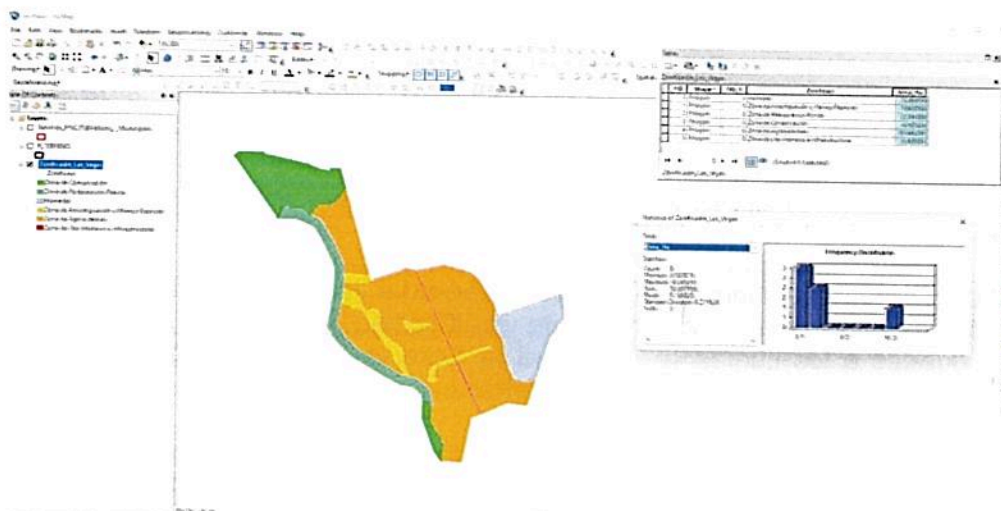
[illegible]

File Edit View Bookmarks Insert Selection Geoprocessing Customize Windows Help

Table

Zonificacion_Las_Vegas

| FID | Shape | FID_1 | Zonificacio | Area_Ha |
|---|---|---|---|---|
| 0 | Polygon | 1 | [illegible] | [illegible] |
| 1 | Polygon | 2 | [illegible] | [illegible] |
| 2 | Polygon | 3 | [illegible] | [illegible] |
| 3 | Polygon | 4 | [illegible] | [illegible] |
| 4 | Polygon | 5 | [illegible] | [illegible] |
| 5 | Polygon | 6 | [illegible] | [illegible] |

(0 out of 6 Selected)

Zonificacion_Las_Vegas

Table Of Contents

Layers

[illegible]

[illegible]

Zonificacion_Las_Vegas

Zonificacio

Zona de Conservacion

Zona de Recuperacion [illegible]

Humedal

Zona de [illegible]

Zona de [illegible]

Zona de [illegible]

Statistics of Zonificacion_Las_Vegas

Field

Area_Ha

Statistics:

Count: 6
Minimum: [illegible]
Maximum: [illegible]
Sum: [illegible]
Mean: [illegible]
Standard Deviation: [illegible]
Nulls: 0

Frequency Distribution